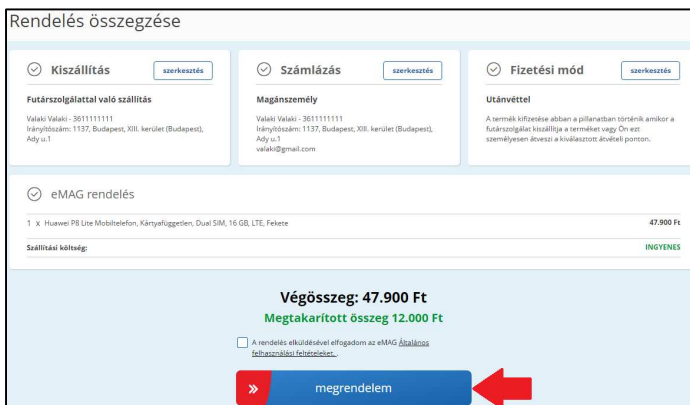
Rendelés összegzése

Kiszállítás
szerkesztés
Futárszolgálattal való szállítás
Valaki Valaki - 3611111111
Irányítószám: 1137, Budapest, XIII. kerület (Budapest), Ady u.1

Számlázás
szerkesztés
Magánszemély
Valaki Valaki - 3611111111
Irányítószám: 1137, Budapest, XIII. kerület (Budapest), Ady u.1
valaki@gmail.com

Fizetési mód
szerkesztés
Utánvéttel
A termék kifizetése abban a pillanatban történik amikor a futárszolgálat kiszállítja a terméket vagy Ön ezt személyesen átveszi a kiválasztott átvételi ponton.

eMAG rendelés

1 x Huawei P8 Lite Mobiltelefon, Kártyafüggetlen, Dual SIM, 16 GB, LTE, Fekete 47.900 Ft

Szállítási költség: INGYENES

Végösszeg: 47.900 Ft
Megtakarított összeg 12.000 Ft

A rendelés elküldésével elfogadom az eMAG Általános felhasználási feltételeket. .

» megrendelem